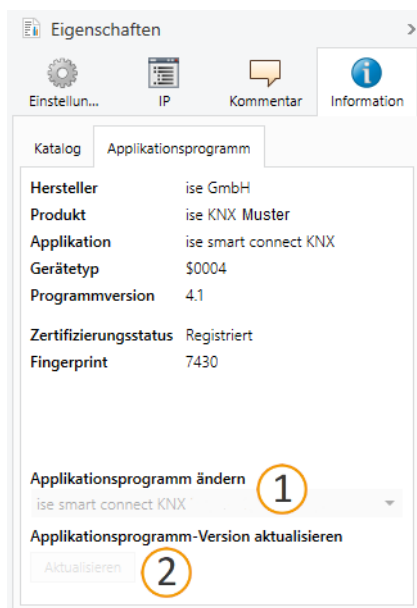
Eigenschaften

Einstellun...

IP

Kommentar

Information

Katalog

Applikationsprogramm

| | |
|---|---|
| **Hersteller** | ise GmbH |
| **Produkt** | ise KNX Muster |
| **Applikation** | ise smart connect KNX |
| **Gerätetyp** | $0004 |
| **Programmversion** | 4.1 |
| **Zertifizierungsstatus** | Registriert |
| **Fingerprint** | 7430 |

**Applikationsprogramm ändern**

1

ise smart connect KNX

**Applikationsprogramm-Version aktualisieren**

Aktualisieren

2